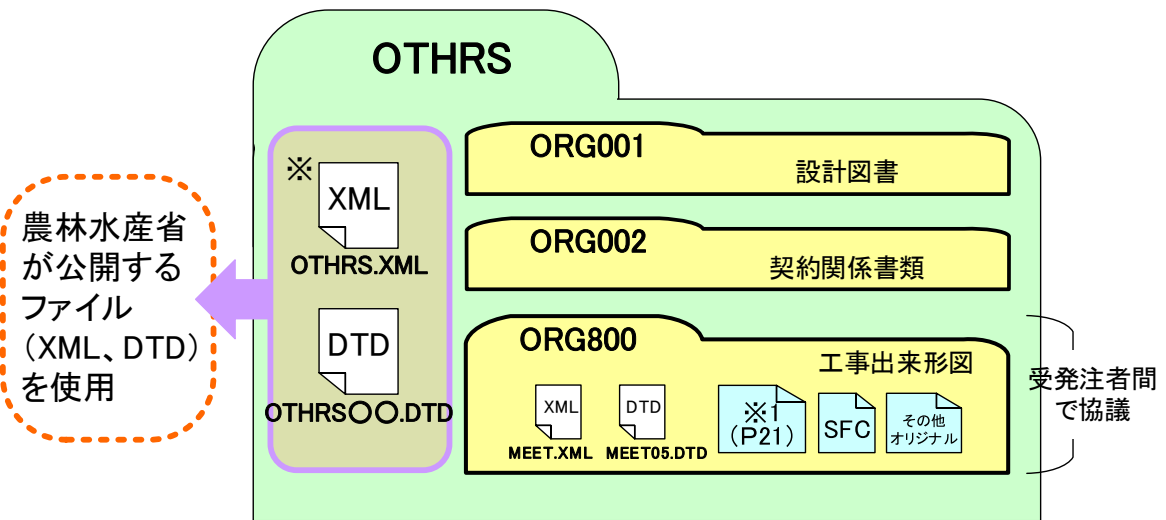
OTHRS

※

XML

OTHRS.XML

DTD

OTHRS○○.DTD

農林水産省が公開するファイル（XML、DTD）を使用

ORG001

設計図書

ORG002

契約関係書類

ORG800

工事出来形図

XML

MEET.XML

DTD

MEET05.DTD

※1（P21）

SFC

その他オリジナル

受発注者間で協議